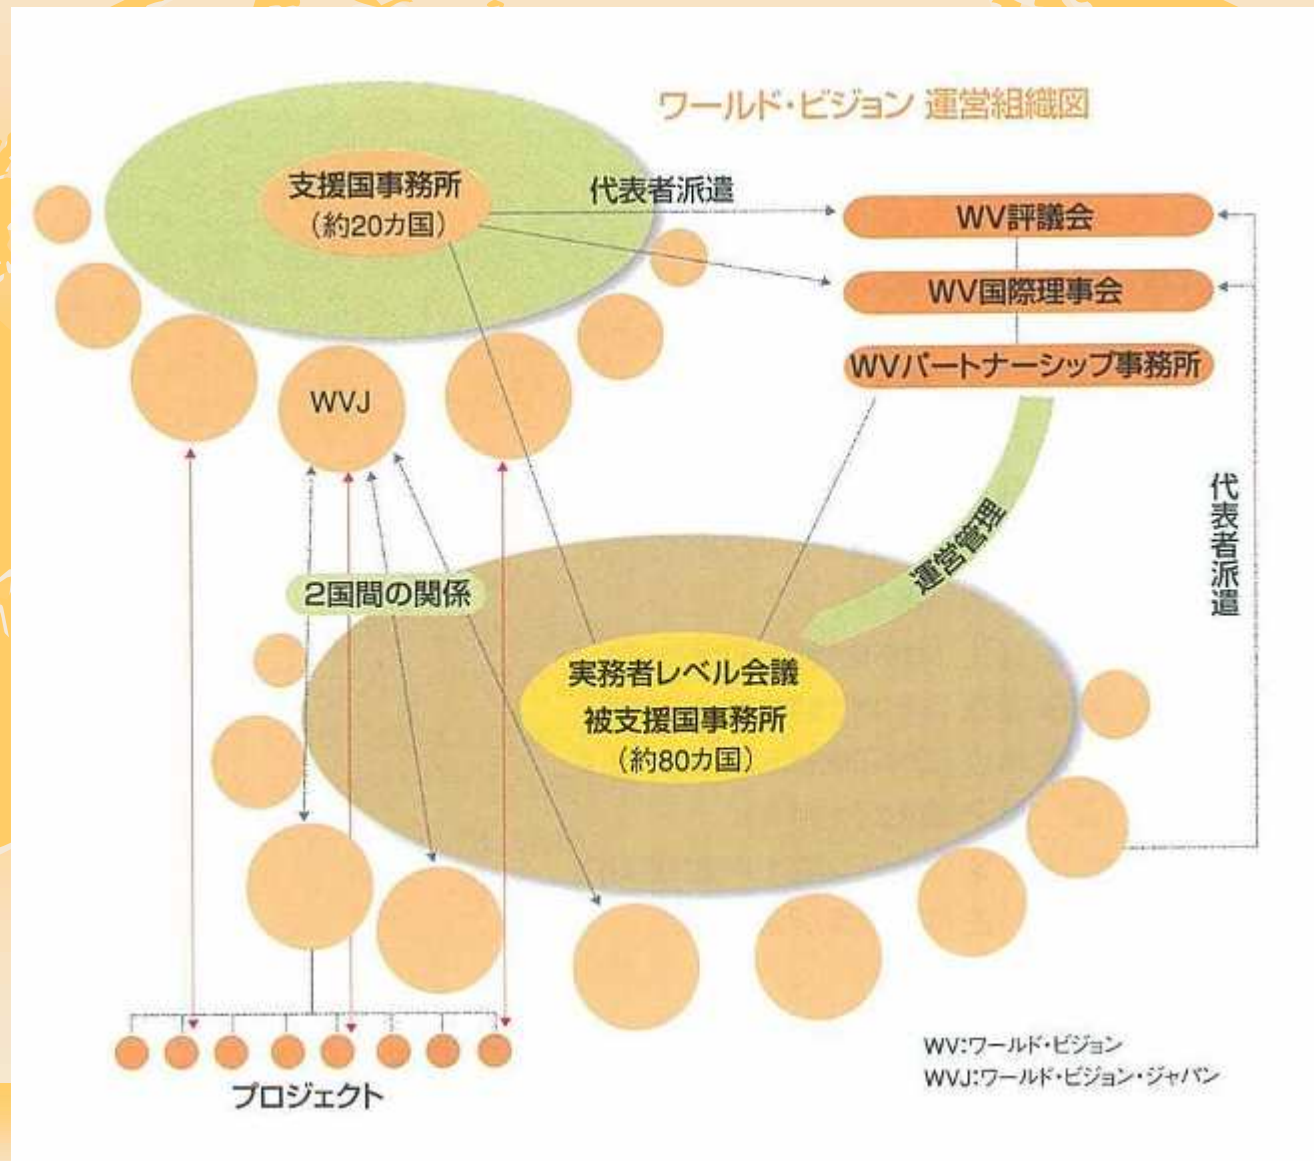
ワールド・ビジョン 運営組織図

支援国事務所
（約20カ国）

代表者派遣

WV評議会

WV国際理事会

WVパートナーシップ事務所

WVJ

運営管理

代表者派遣

2国間の関係

実務者レベル会議
被支援国事務所
（約80カ国）

プロジェクト

WV:ワールド・ビジョン
WVJ:ワールド・ビジョン・ジャパン